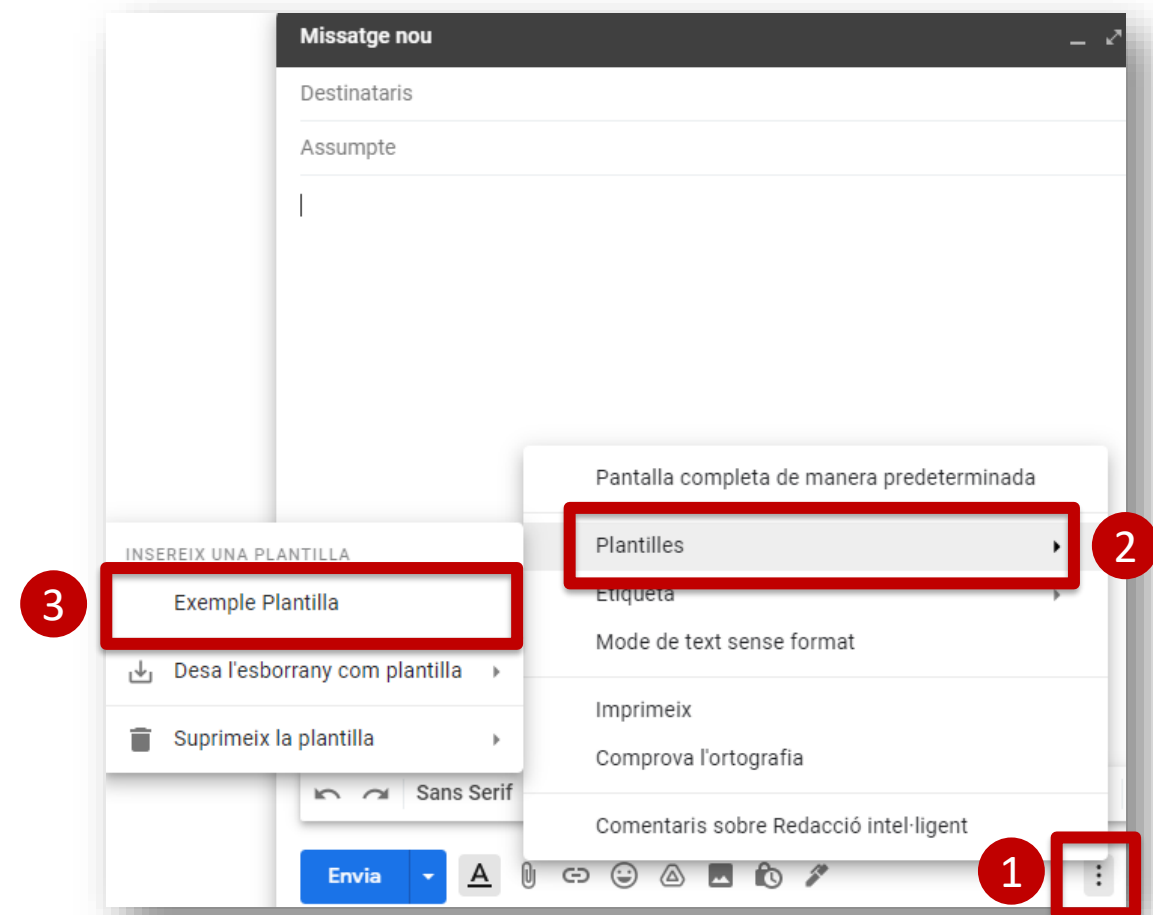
Missatge nou

Destinataris

Assumpte

Pantalla completa de manera predeterminada

Plantilles

2

Etiqueta

Mode de text sense format

Imprimeix

Comprova l'ortografia

Comentaris sobre Redacció intel·ligent

INSEREIX UNA PLANTILLA

3

Exemple Plantilla

Desa l'esborrany com plantilla

Suprimeix la plantilla

Sans Serif

Envia

1